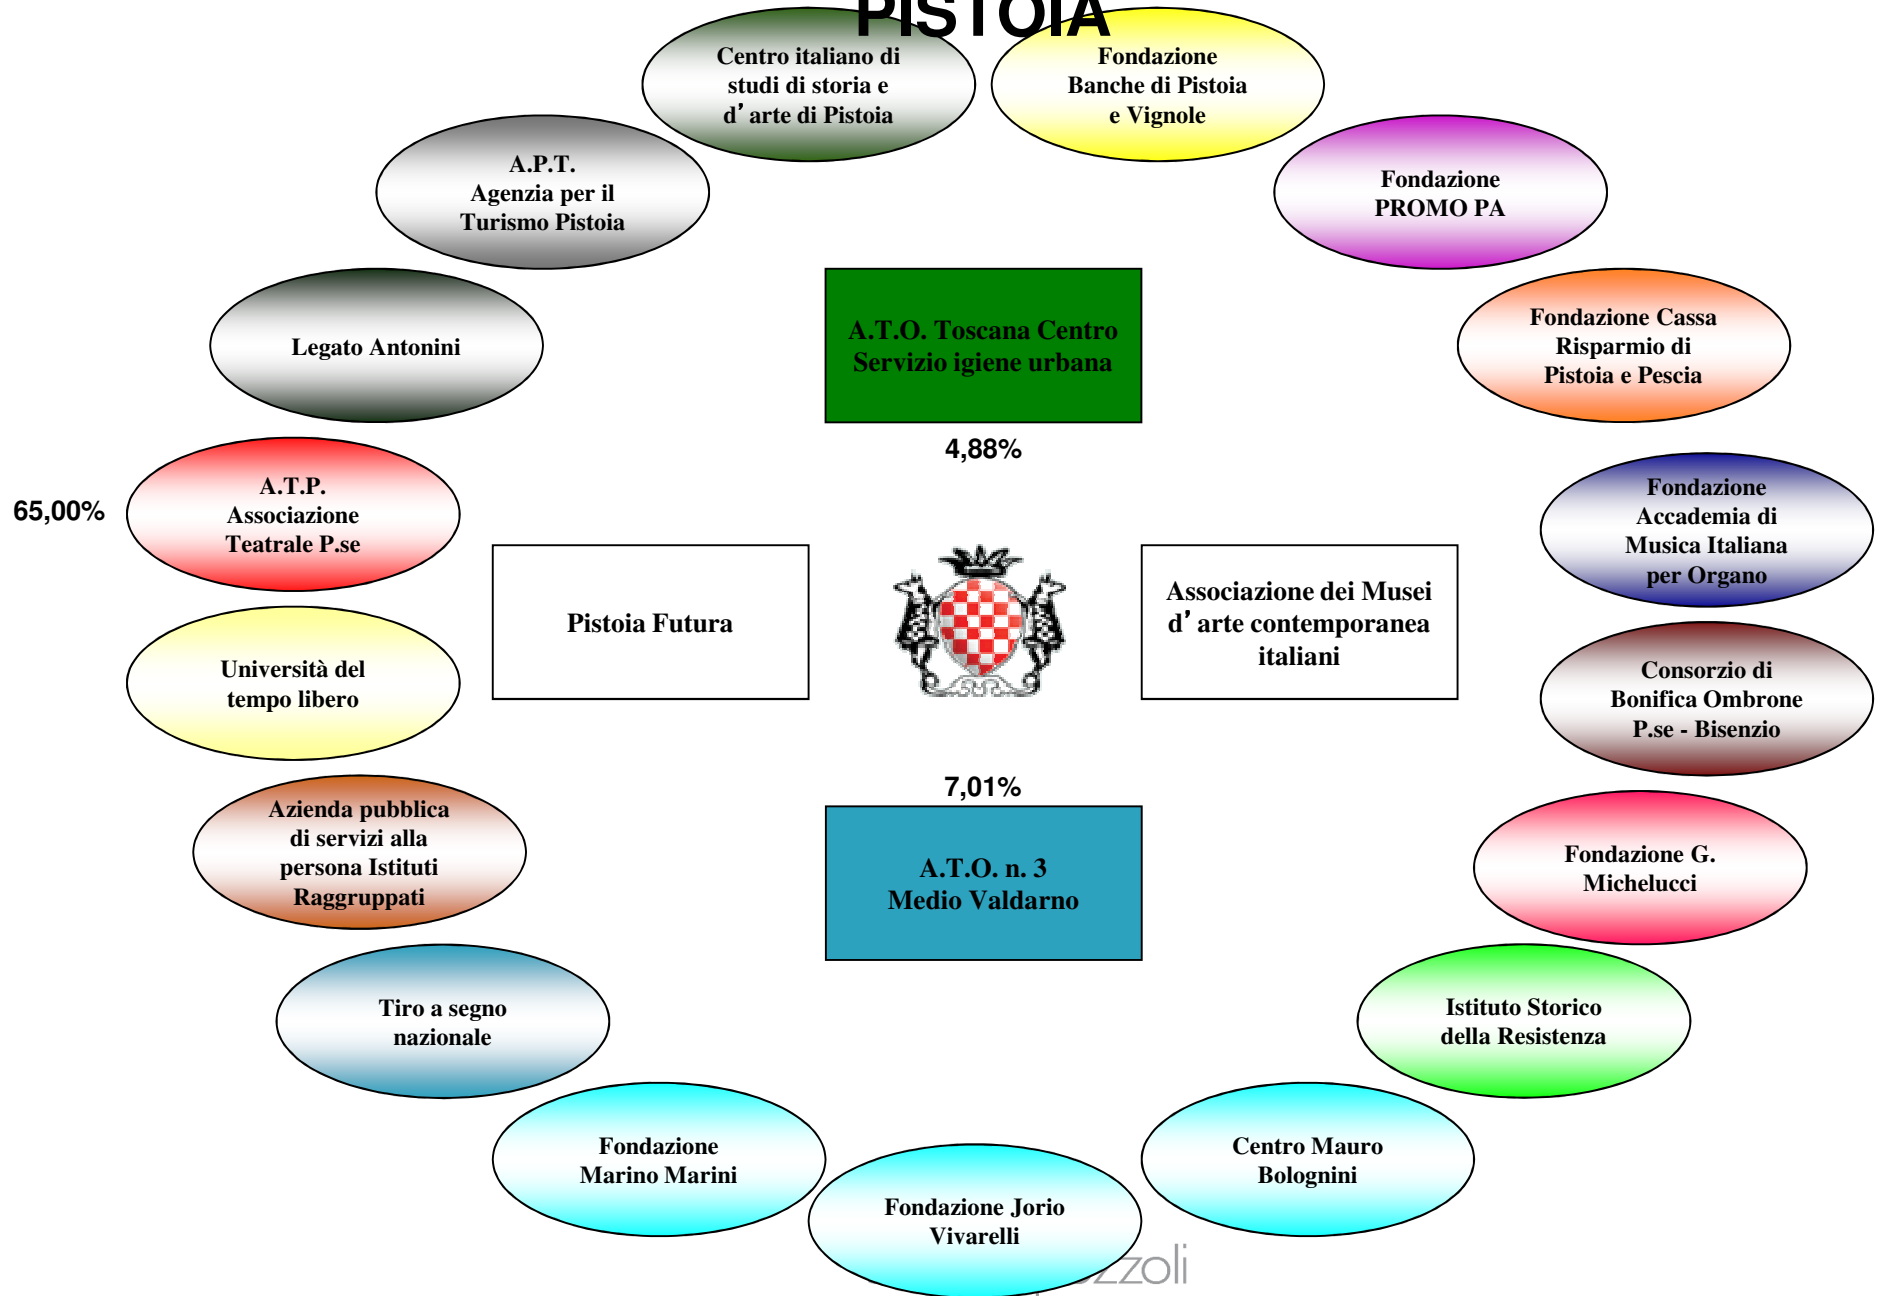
PISTOIA

Centro italiano di studi di storia e d’arte di Pistoia

Fondazione Banche di Pistoia e Vignole

A.P.T. Agenzia per il Turismo Pistoia

Fondazione PROMO PA

Legato Antonini

A.T.O. Toscana Centro Servizio igiene urbana

Fondazione Cassa Risparmio di Pistoia e Pescia

4,88%

65,00%

A.T.P. Associazione Teatrale P.se

Fondazione Accademia di Musica Italiana per Organo

Pistoia Futura

Associazione dei Musei d’arte contemporanea italiani

Università del tempo libero

Consorzio di Bonifica Ombrone P.se - Bisenzio

7,01%

Azienda pubblica di servizi alla persona Istituti Raggruppati

A.T.O. n. 3 Medio Valdarno

Fondazione G. Michelucci

Tiro a segno nazionale

Istituto Storico della Resistenza

Fondazione Marino Marini

Centro Mauro Bolognini

Fondazione Jorio Vivarelli

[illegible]zzoli